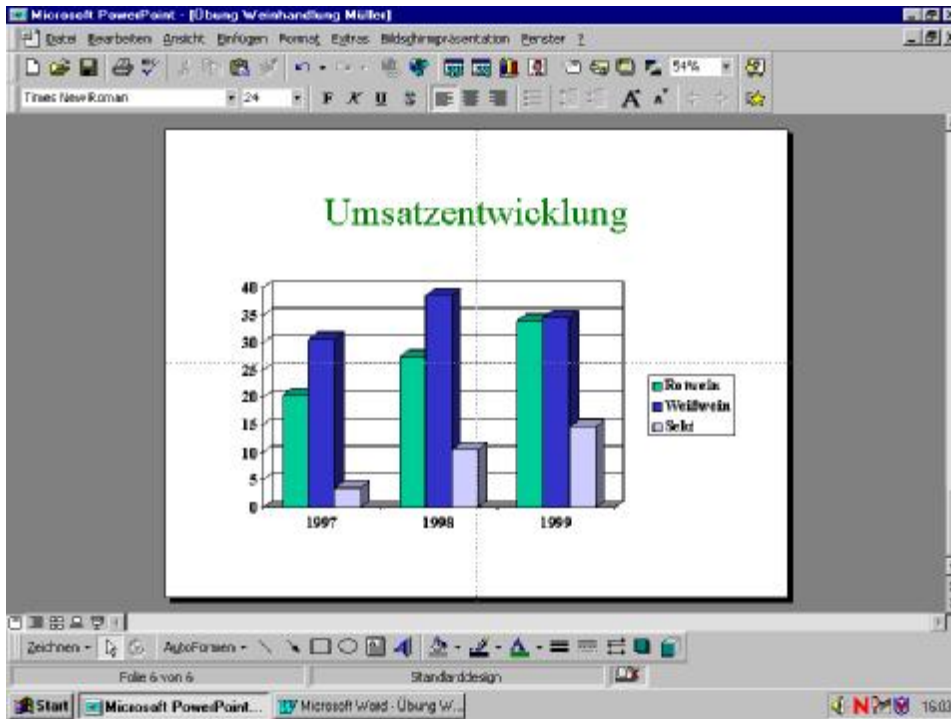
Microsoft PowerPoint - [Übung Weinhandlung Müller]

Datei Bearbeiten Ansicht Einfügen Format Extras Bildschirmpräsentation Fenster ?

54%

Times New Roman 24

F K U S

Umsatzentwicklung

40
35
30
25
20
15
10
5
0

1997 1998 1999

Rotwein
Weißwein
Sekt

Zeichnen AutoFormen

Folie 6 von 6 Standarddesign

Start Microsoft PowerPoint... Microsoft Word - Übung W...

16:03